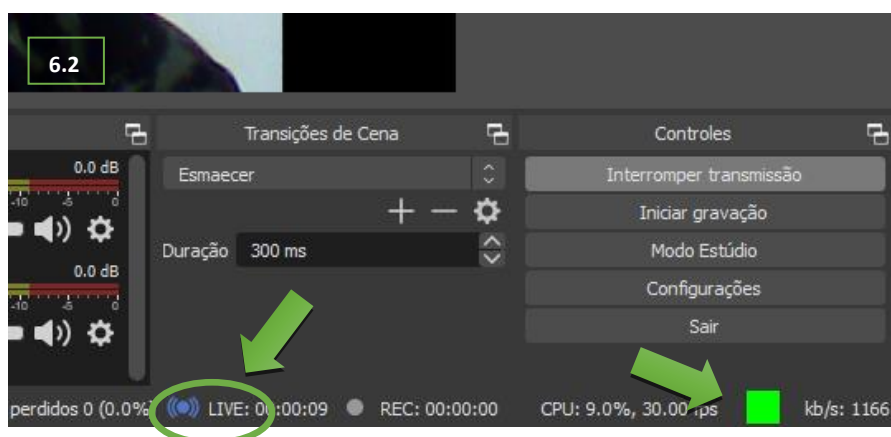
6.2

Transições de Cena

Controles

0.0 dB

-10 -5 0

Esmaecer

Interromper transmissão

Iniciar gravação

0.0 dB

Duração 300 ms

Modo Estúdio

-10 -5 0

Configurações

Sair

perdidos 0 (0.0%) LIVE: 00:00:09 REC: 00:00:00 CPU: 9.0%, 30.00 fps kb/s: 1166